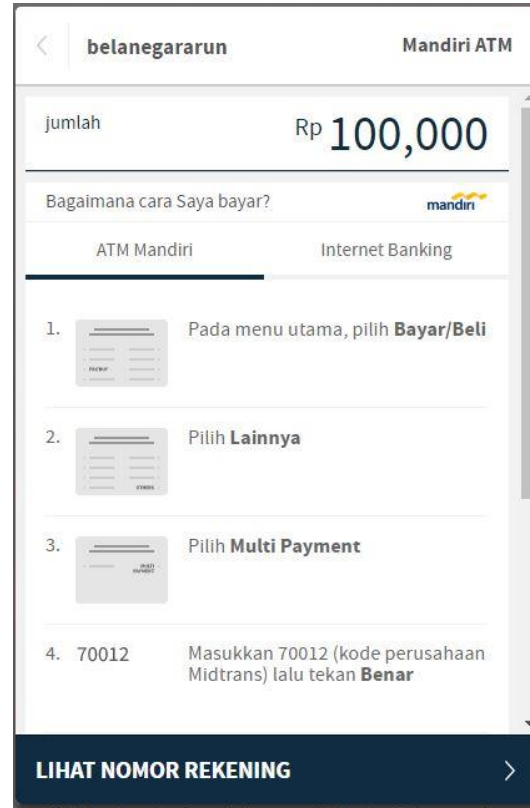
belanegararun

Mandiri ATM

jumlah

Rp 100,000

Bagaimana cara Saya bayar?

mandiri

ATM Mandiri

Internet Banking

1. Pada menu utama, pilih Bayar/Beli

2. Pilih Lainnya

3. Pilih Multi Payment

4. 70012 Masukkan 70012 (kode perusahaan Midtrans) lalu tekan Benar

LIHAT NOMOR REKENING